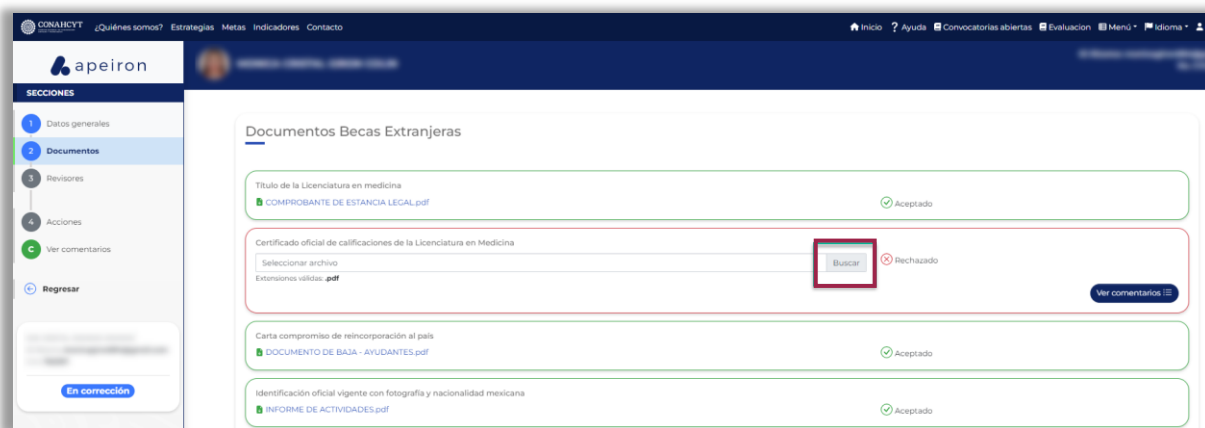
CONAHCYT ¿Quiénes somos? Estrategias Metas Indicadores Contacto

Inicio ? Ayuda Convocatorias abiertas Evaluacion Menú Idioma

apeiron

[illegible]

SECCIONES

1 Datos generales
2 Documentos
3 Revisores
4 Acciones
C Ver comentarios

Regresar

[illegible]

En corrección

Documentos Becas Extranjeras

Título de la Licenciatura en medicina
COMPROBANTE DE ESTANCIA LEGAL.pdf
Aceptado

Certificado oficial de calificaciones de la Licenciatura en Medicina
Seleccionar archivo
Buscar
Rechazado
Extensiones válidas: .pdf
Ver comentarios

Carta compromiso de reincorporación al país
DOCUMENTO DE BAJA - AYUDANTES.pdf
Aceptado

Identificación oficial vigente con fotografía y nacionalidad mexicana
INFORME DE ACTIVIDADES.pdf
Aceptado